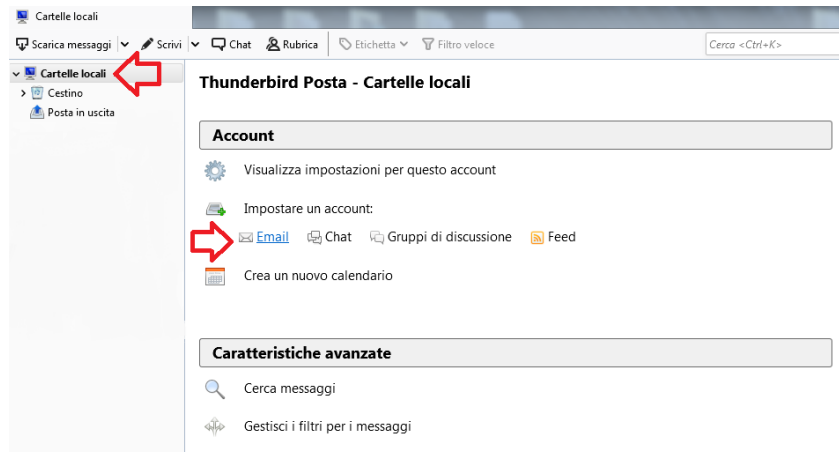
Cartelle locali

Scarica messaggi | Scrivi | Chat | Rubrica | Etichetta | Filtro veloce | Cerca <Ctrl+K>

Cartelle locali
Cestino
Posta in uscita

Thunderbird Posta - Cartelle locali

Account

Visualizza impostazioni per questo account

Impostare un account:

Email Chat Gruppi di discussione Feed

Crea un nuovo calendario

Caratteristiche avanzate

Cerca messaggi

Gestisci i filtri per i messaggi